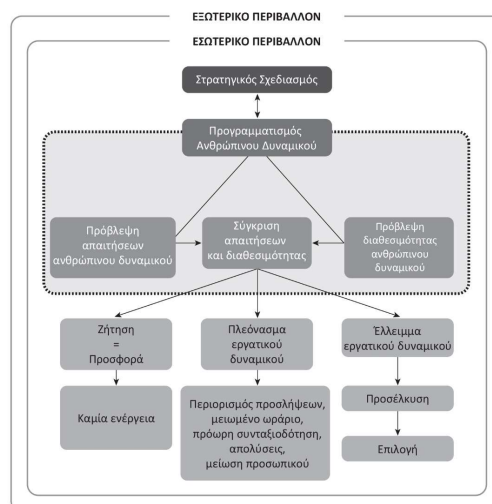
ΕΞΩΤΕΡΙΚΟ ΠΕΡΙΒΑΛΛΟΝ

ΕΣΩΤΕΡΙΚΟ ΠΕΡΙΒΑΛΛΟΝ

Στρατηγικός Σχεδιασμός

Προγραμματισμός Ανθρώπινου Δυναμικού

Πρόβλεψη απαιτήσεων ανθρώπινου δυναμικού

Σύγκριση απαιτήσεων και διαθεσιμότητας

Πρόβλεψη διαθεσιμότητας ανθρώπινου δυναμικού

Ζήτηση = Προσφορά

Πλεόνασμα εργατικού δυναμικού

Έλλειμμα εργατικού δυναμικού

Καμία ενέργεια

Περιορισμός προσλήψεων, μειωμένο ωράριο, πρόωρη συνταξιοδότηση, απολύσεις, μείωση προσωπικού

Προσέλκυση

Επιλογή